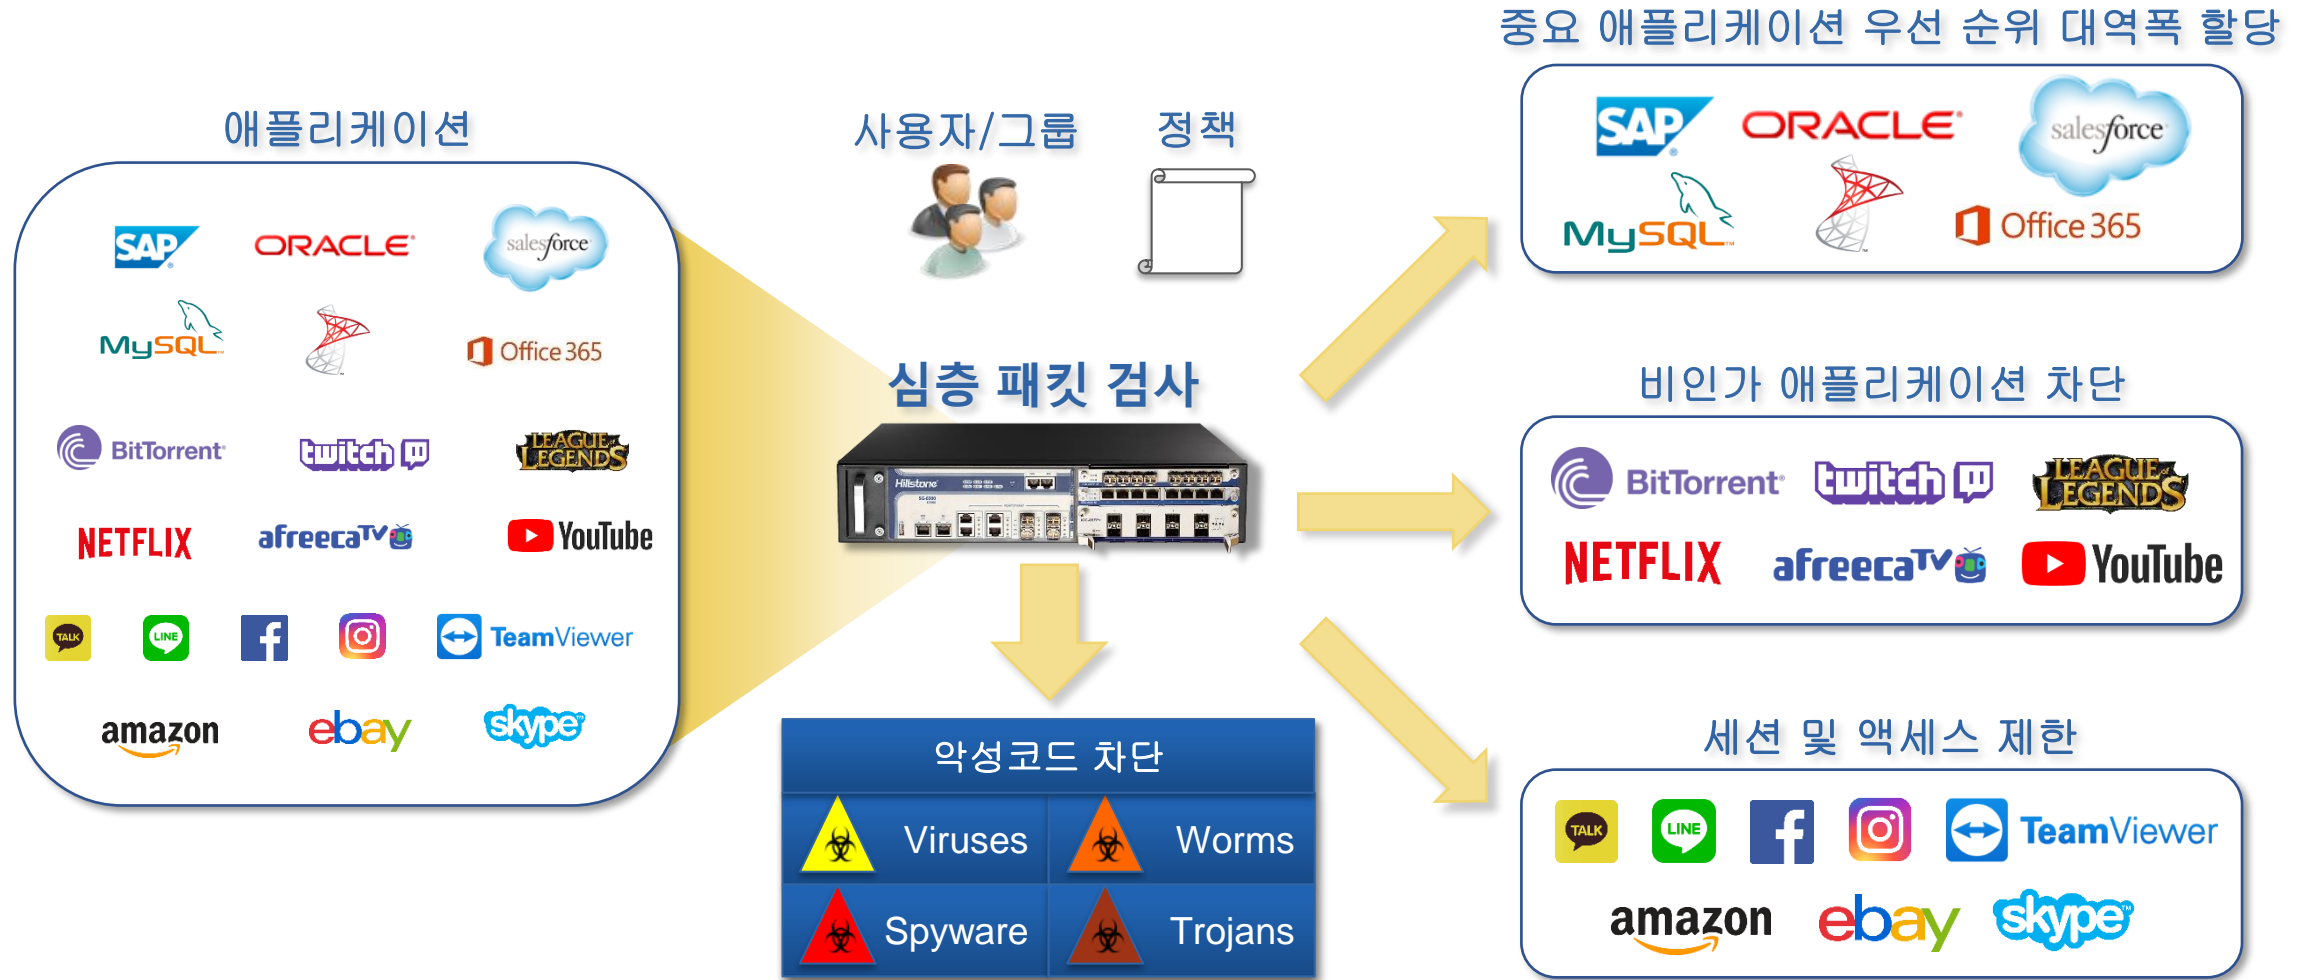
애플리케이션

SAP ORACLE salesforce
MySQL Office 365
BitTorrent twitch LEAGUE LEGENDS
NETFLIX afreecaTV YouTube
TALK LINE TeamViewer
amazon ebay skype

사용자/그룹 정책

심층 패킷 검사

Hillstone

악성코드 차단

| Viruses | Worms |
|---|---|
| Spyware | Trojans |

중요 애플리케이션 우선 순위 대역폭 할당

SAP ORACLE salesforce
MySQL Office 365

비인가 애플리케이션 차단

BitTorrent twitch LEAGUE LEGENDS
NETFLIX afreecaTV YouTube

세션 및 액세스 제한

TALK LINE TeamViewer
amazon ebay skype